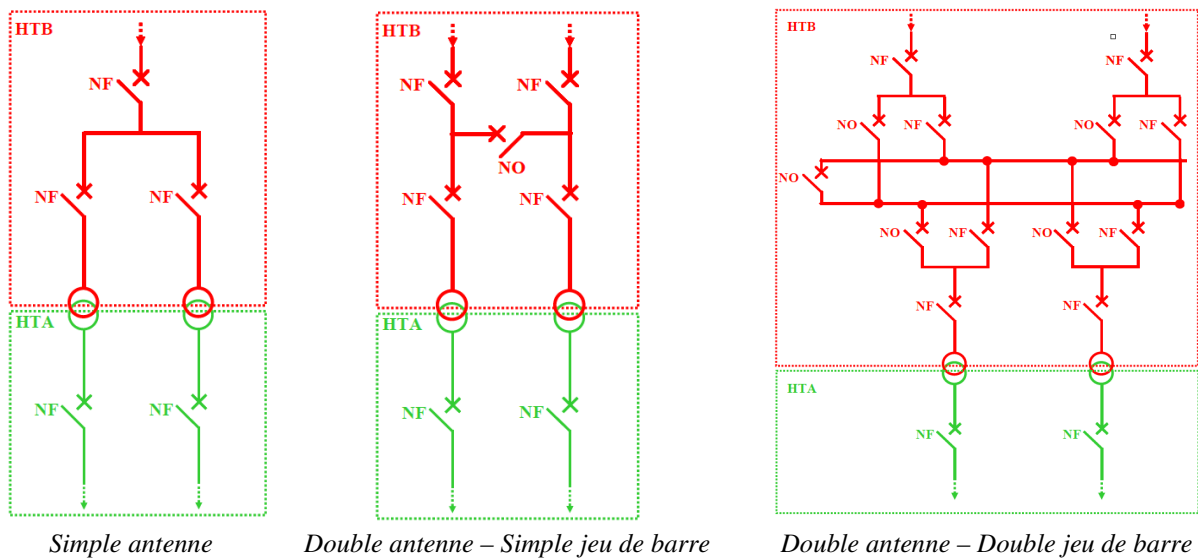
HTB

NF

NF NF

HTA

NF NF

Simple antenne

HTB

NF NF

NO

NF NF

HTA

NF NF

Double antenne – Simple jeu de barre

HTB

NF NF

NO NF NO NF

NO

NO NF NO NF

NF NF

HTA

NF NF

Double antenne – Double jeu de barre